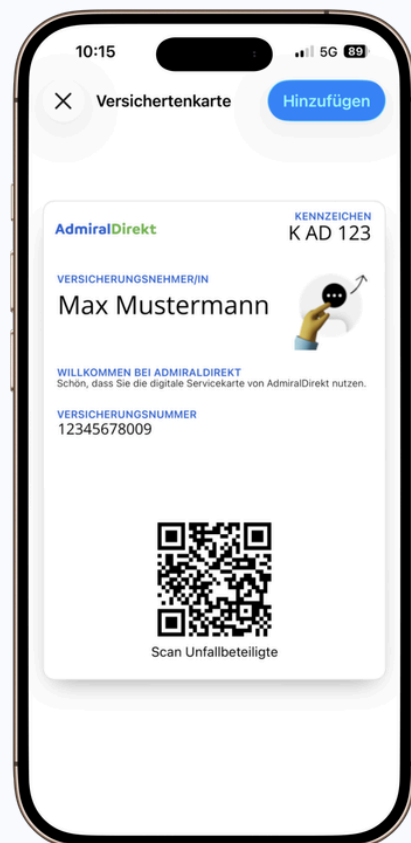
10:15

5G 89

Versichertenkarte

Hinzufügen

AdmiralDirekt

KENNZEICHEN
K AD 123

VERSICHERUNGSNEHMER/IN
Max Mustermann

WILLKOMMEN BEI ADMIRALDIREKT
Schön, dass Sie die digitale Servicekarte von AdmiralDirekt nutzen.

VERSICHERUNGSNUMMER
12345678009

Scan Unfallbeteiligte